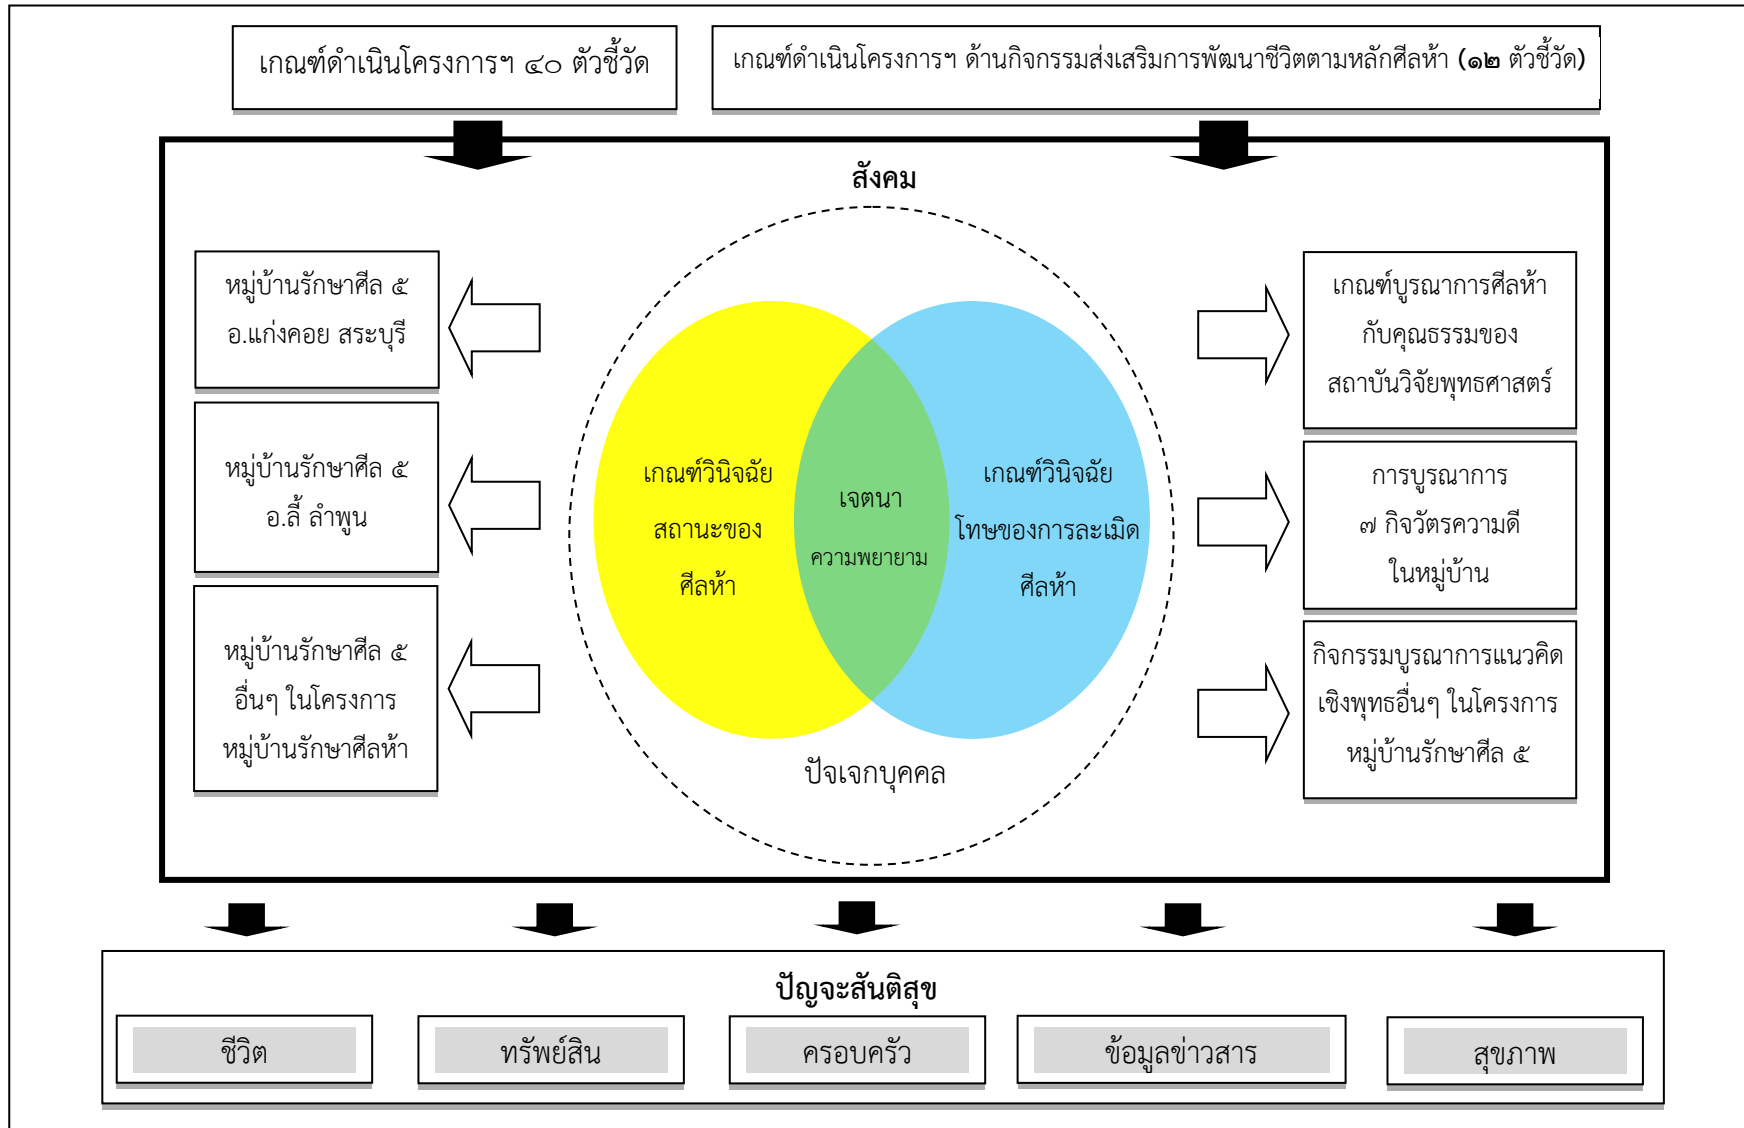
เกณฑ์ดำเนินโครงการฯ ๔๐ ตัวชี้วัด

เกณฑ์ดำเนินโครงการฯ ด้านกิจกรรมส่งเสริมการพัฒนาชีวิตตามหลักศีลห้า (๑๒ ตัวชี้วัด)

สังคม

หมู่บ้านรักษาศีล ๕ อ.แก่งคอย สระบุรี

หมู่บ้านรักษาศีล ๕ อ.ลี้ ลำพูน

หมู่บ้านรักษาศีล ๕ อื่นๆ ในโครงการ หมู่บ้านรักษาศีลห้า

เกณฑ์วินิจฉัย สถานะของ ศีลห้า

เจตนา

ความพยายาม

เกณฑ์วินิจฉัย โทษของการละเมิด ศีลห้า

ปัจเจกบุคคล

เกณฑ์บูรณาการศีลห้า กับคุณธรรมของ สถาบันวิจัยพุทธศาสตร์

การบูรณาการ ๗ กิจวัตรความดี ในหมู่บ้าน

กิจกรรมบูรณาการแนวคิด เชิงพุทธอื่นๆ ในโครงการ หมู่บ้านรักษาศีล ๕

ปัญจะสันติสุข

ชีวิต

ทรัพย์สิน

ครอบครัว

ข้อมูลข่าวสาร

สุขภาพ